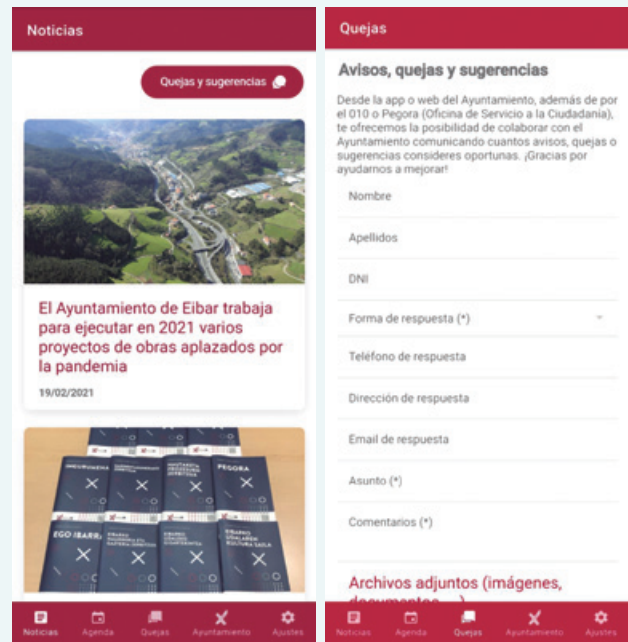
Noticias

Quejas y sugerencias

El Ayuntamiento de Eibar trabaja para ejecutar en 2021 varios proyectos de obras aplazados por la pandemia

19/02/2021

INGURUMENA

PEGORA

EGO IBARRA

Noticias Agenda Quejas Ayuntamiento Ajustes

Quejas

Avisos, quejas y sugerencias

Desde la app o web del Ayuntamiento, además de por el 010 o Pegora (Oficina de Servicio a la Ciudadanía), te ofrecemos la posibilidad de colaborar con el Ayuntamiento comunicando cuantos avisos, quejas o sugerencias consideres oportunas. ¡Gracias por ayudarnos a mejorar!

Nombre

Apellidos

DNI

Forma de respuesta (*)

Teléfono de respuesta

Dirección de respuesta

Email de respuesta

Asunto (*)

Comentarios (*)

Archivos adjuntos (imágenes, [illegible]

Noticias Agenda Quejas Ayuntamiento Ajustes